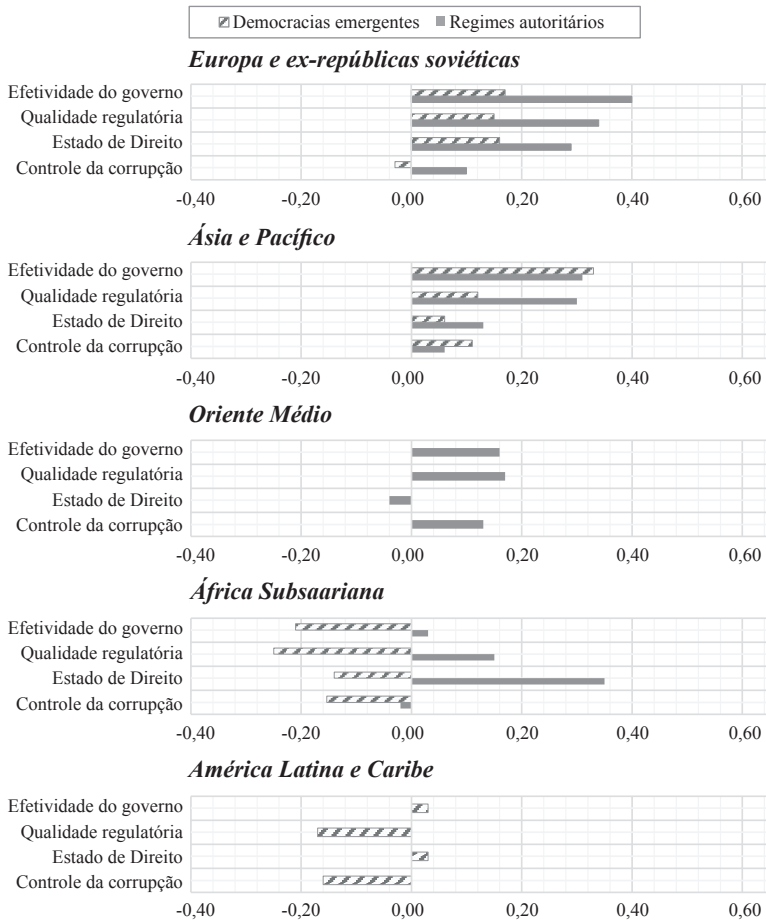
Democracias emergentes
Regimes autoritários

Europa e ex-repúblicas soviéticas

Efetividade do governo
Qualidade regulatória
Estado de Direito
Controle da corrupção

-0,40 -0,20 0,00 0,20 0,40 0,60

Ásia e Pacífico

Efetividade do governo
Qualidade regulatória
Estado de Direito
Controle da corrupção

-0,40 -0,20 0,00 0,20 0,40 0,60

Oriente Médio

Efetividade do governo
Qualidade regulatória
Estado de Direito
Controle da corrupção

-0,40 -0,20 0,00 0,20 0,40 0,60

África Subsaariana

Efetividade do governo
Qualidade regulatória
Estado de Direito
Controle da corrupção

-0,40 -0,20 0,00 0,20 0,40 0,60

América Latina e Caribe

Efetividade do governo
Qualidade regulatória
Estado de Direito
Controle da corrupção

-0,40 -0,20 0,00 0,20 0,40 0,60